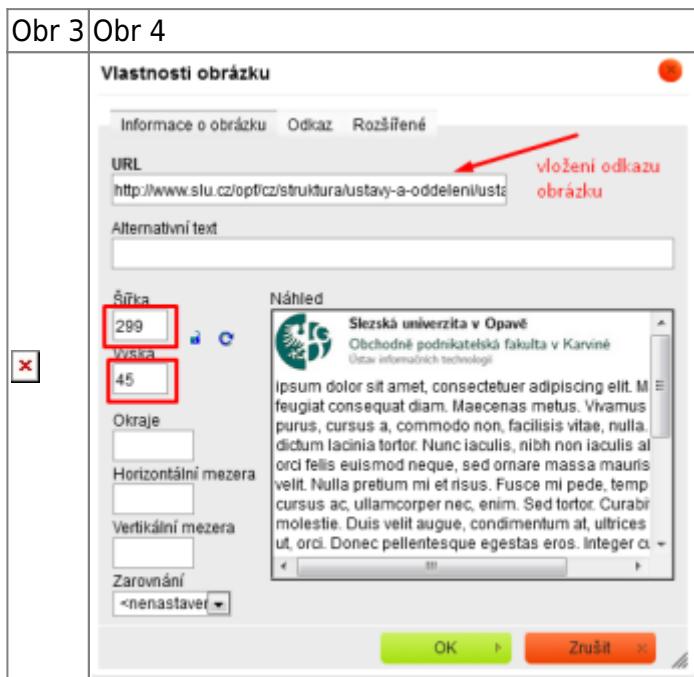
| Obr 3 | Obr 4 |
|---|---|
| | Vlastnosti obrázku Informace o obrázku Odkaz Rozšířené URL http://www.slu.cz/opf/cz/struktura/ustavy-a-oddeleni/usta vložení odkazu obrázku Alternativní text Šířka 299 Výška 45 Okraje Horizontální mezera Vertikální mezera Zarovnání <nenastaven Náhled Slezská univerzita v Opavě Obchodně podnikatelská fakulta v Karviné Ústav informačních technologií ipsum dolor sit amet, consectetuer adipiscing elit. M feugiat consequat diam. Maecenas metus. Vivamus purus, cursus a, commodo non, facilisis vitae, nulla. dictum lacinia tortor. Nunc iaculis, nibh non iaculis al orci felis euismod neque, sed ornare massa mauris velit. Nulla pretium mi et risus. Fusce mi pede, temp cursus ac, ullamcorper nec, enim. Sed tortor. Curabi molestie. Duis velit augue, condimentum at, ultrices ut, orci. Donec pellentesque egestas eros. Integer cu OK Zrušit |